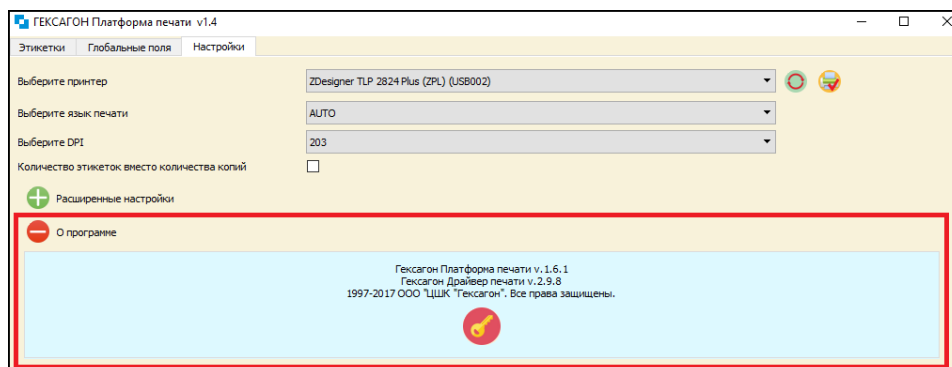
ГЕКСАГОН Платформа печати v1.4

Этикетки | Глобальные поля | Настройки

Выберите принтер | ZDesigner TLP 2824 Plus (ZPL) (USB002)

Выберите язык печати | AUTO

Выберите DPI | 203

Количество этикеток вместо количества копий

Расширенные настройки

О программе

Гексагон Платформа печати v.1.6.1
Гексагон Драйвер печати v.2.9.8
1997-2017 ООО "ЦШК "Гексагон". Все права защищены.